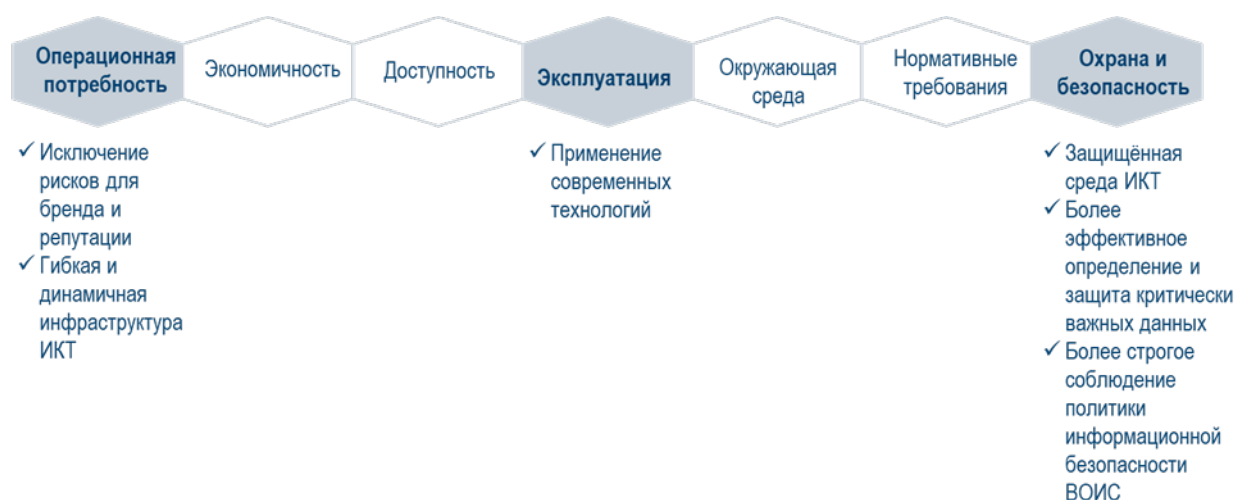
Операционная потребность

Экономичность

Доступность

Эксплуатация

Окружающая среда

Нормативные требования

Охрана и безопасность

✓ Исключение рисков для бренда и репутации
✓ Гибкая и динамичная инфраструктура ИКТ

✓ Применение современных технологий

✓ Защищённая среда ИКТ
✓ Более эффективное определение и защита критически важных данных
✓ Более строгое соблюдение политики информационной безопасности ВОИС